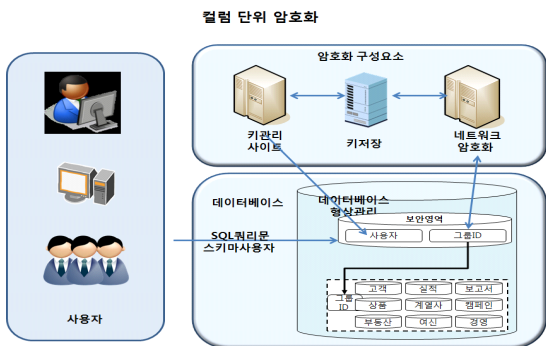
컬럼 단위 암호화

암호화 구성요소

키관리 사이트

키저장

네트워크 암호화

데이터베이스

데이터베이스 형상관리

보안영역

사용자

그룹ID

SQL쿼리문 스키마사용자

그룹 ID

고객

실적

보고서

상품

계열사

캠페인

부동산

여신

경영

사용자